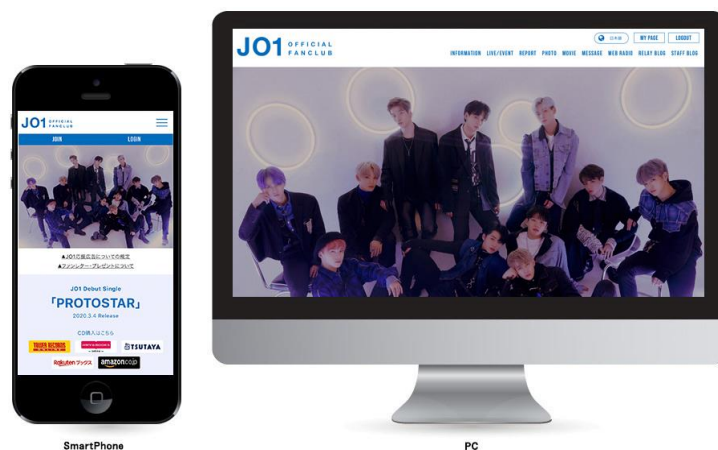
JO1 OFFICIAL FANCLUB

JOIN LOGIN

▲JO1の意匠についての補足
▲ファンレター・プレゼントについて

JO1 Debut Single
「PROTOSTAR」
2020.3.4 Release

CD購入はこちら
TOWER RECORDS
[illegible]
TSUTAYA
Rakuten ブックス
amazon.co.jp

SmartPhone

JO1 OFFICIAL FANCLUB

日本語 MY PAGE LOGOUT

INFORMATION LIVE/EVENT REPORT PHOTO MOVIE MESSAGE WEB RADIO RELAY BLOG STAFF BLOG

PC